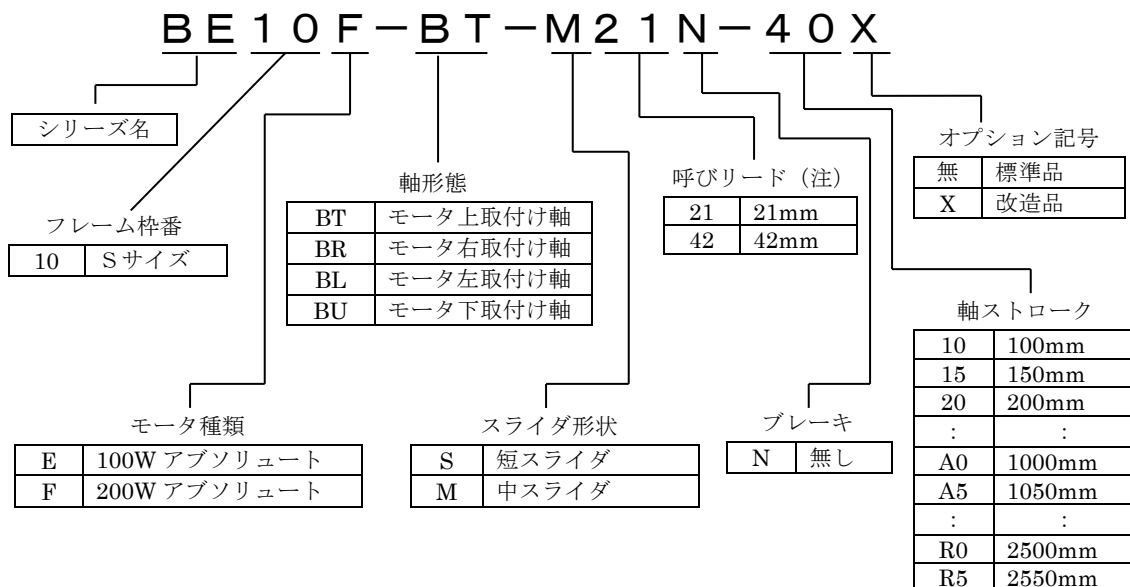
ＢＥ１０Ｆ－ＢＴ－Ｍ２１Ｎ－４０Ｘ

シリーズ名

フレーム枠番

| 10 | Sサイズ |
|---|---|

軸形態

| BT | モータ上取付け軸 |
|---|---|
| BR | モータ右取付け軸 |
| BL | モータ左取付け軸 |
| BU | モータ下取付け軸 |

呼びリード（注）

| 21 | 21mm |
|---|---|
| 42 | 42mm |

オプション記号

| 無 | 標準品 |
|---|---|
| X | 改造品 |

軸ストローク

| 10 | 100mm |
|---|---|
| 15 | 150mm |
| 20 | 200mm |
| : | : |
| A0 | 1000mm |
| A5 | 1050mm |
| : | : |
| R0 | 2500mm |
| R5 | 2550mm |

モータ種類

| E | 100W アブソリュート |
|---|---|
| F | 200W アブソリュート |

スライダ形状

| S | 短スライダ |
|---|---|
| M | 中スライダ |

ブレーキ

| N | 無し |
|---|---|